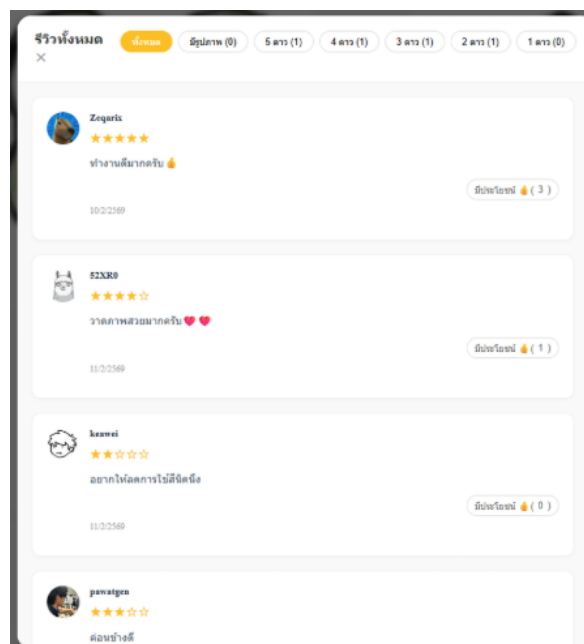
รีวิวทั้งหมด
×
ทั้งหมด
มีรูปภาพ (0)
5 ดาว (1)
4 ดาว (1)
3 ดาว (1)
2 ดาว (1)
1 ดาว (0)

Zeqarix
★★★★★
ทำงานดีมากครับ 👍
มีประโยชน์ 👍 ( 3 )
10/2/2569

52XR0
★★★★☆
วาดภาพสวยมากครับ 💗 💗
มีประโยชน์ 👍 ( 1 )
11/2/2569

kenwei
★★☆☆☆
อยากให้ลดการใช้สีนิดนึง
มีประโยชน์ 👍 ( 0 )
11/2/2569

pawatgen
★★★☆☆
ค่อนข้างดี